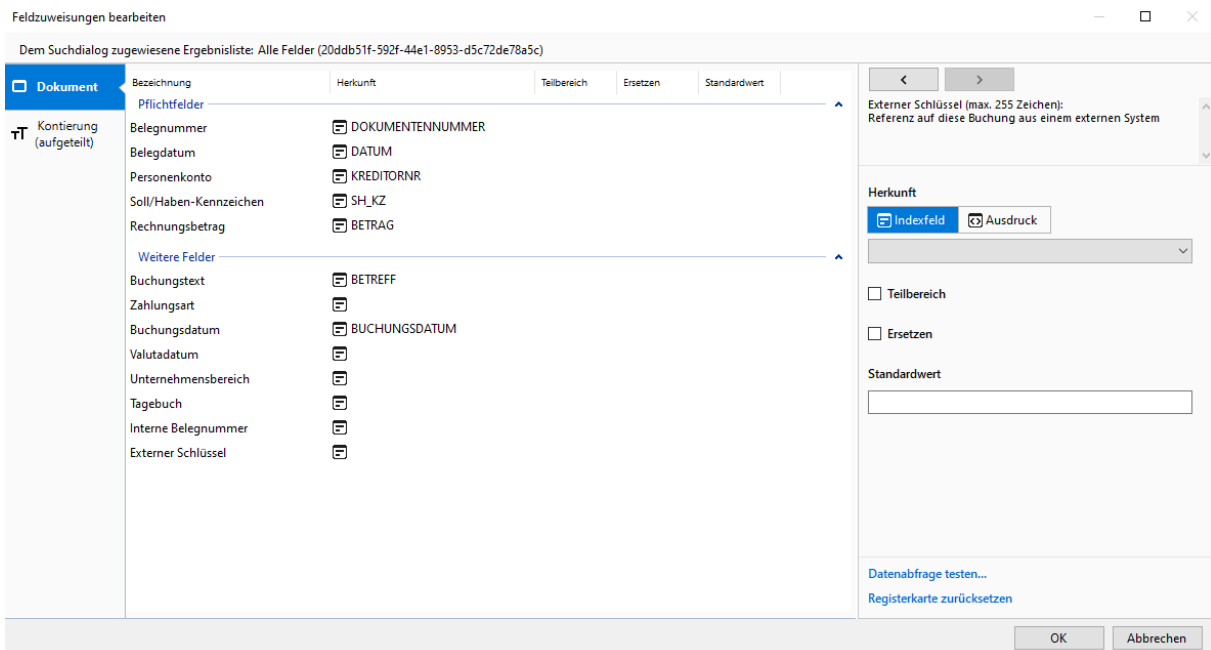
Feldzuweisungen bearbeiten

Dem Suchdialog zugewiesene Ergebnisliste: Alle Felder (20ddb51f-592f-44e1-8953-d5c72de78a5c)

Dokument

Kontierung (aufgeteilt)

| Bezeichnung | Herkunft | Teilbereich | Ersetzen | Standardwert |
|---|---|---|---|---|

Pflichtfelder

| | |
|---|---|
| Belegnummer | DOKUMENTENNUMMER |
| Belegdatum | DATUM |
| Personenkonto | KREDITORNR |
| Soll/Haben-Kennzeichen | SH_KZ |
| Rechnungsbetrag | BETRAG |

Weitere Felder

| | |
|---|---|
| Buchungstext | BETREFF |
| Zahlungsart | |
| Buchungsdatum | BUCHUNGSDATUM |
| Valutadatum | |
| Unternehmensbereich | |
| Tagebuch | |
| Interne Belegnummer | |
| Externer Schlüssel | |

<
>

Externer Schlüssel (max. 255 Zeichen):
Referenz auf diese Buchung aus einem externen System

Herkunft

Indexfeld
Ausdruck

Teilbereich

Ersetzen

Standardwert

Datenabfrage testen...

Registerkarte zurücksetzen

OK
Abbrechen